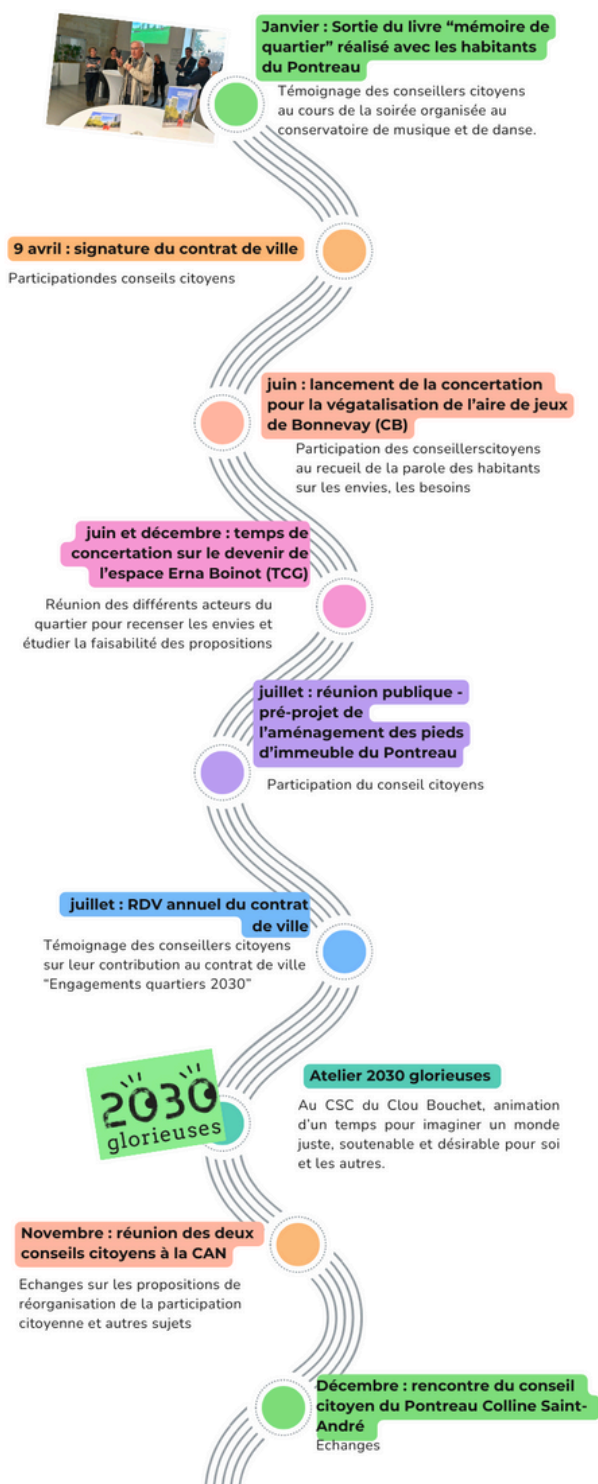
Janvier : Sortie du livre “mémoire de quartier” réalisé avec les habitants du Pontreau

Témoignage des conseillers citoyens au cours de la soirée organisée au conservatoire de musique et de danse.

9 avril : signature du contrat de ville

Participationdes conseils citoyens

juin : lancement de la concertation pour la végatalisation de l’aire de jeux de Bonnevay (CB)

Participation des conseillerscitoyens au recueil de la parole des habitants sur les envies, les besoins

juin et décembre : temps de concertation sur le devenir de l’espace Erna Boinot (TCG)

Réunion des différents acteurs du quartier pour recenser les envies et étudier la faisabilité des propositions

juillet : réunion publique - pré-projet de l’aménagement des pieds d’immeuble du Pontreau

Participation du conseil citoyens

juillet : RDV annuel du contrat de ville

Témoignage des conseillers citoyens sur leur contribution au contrat de ville “Engagements quartiers 2030”

2030 glorieuses

Atelier 2030 glorieuses

Au CSC du Clou Bouchet, animation d’un temps pour imaginer un monde juste, soutenable et désirable pour soi et les autres.

Novembre : réunion des deux conseils citoyens à la CAN

Echanges sur les propositions de réorganisation de la participation citoyenne et autres sujets

Décembre : rencontre du conseil citoyen du Pontreau Colline Saint-André

Echanges